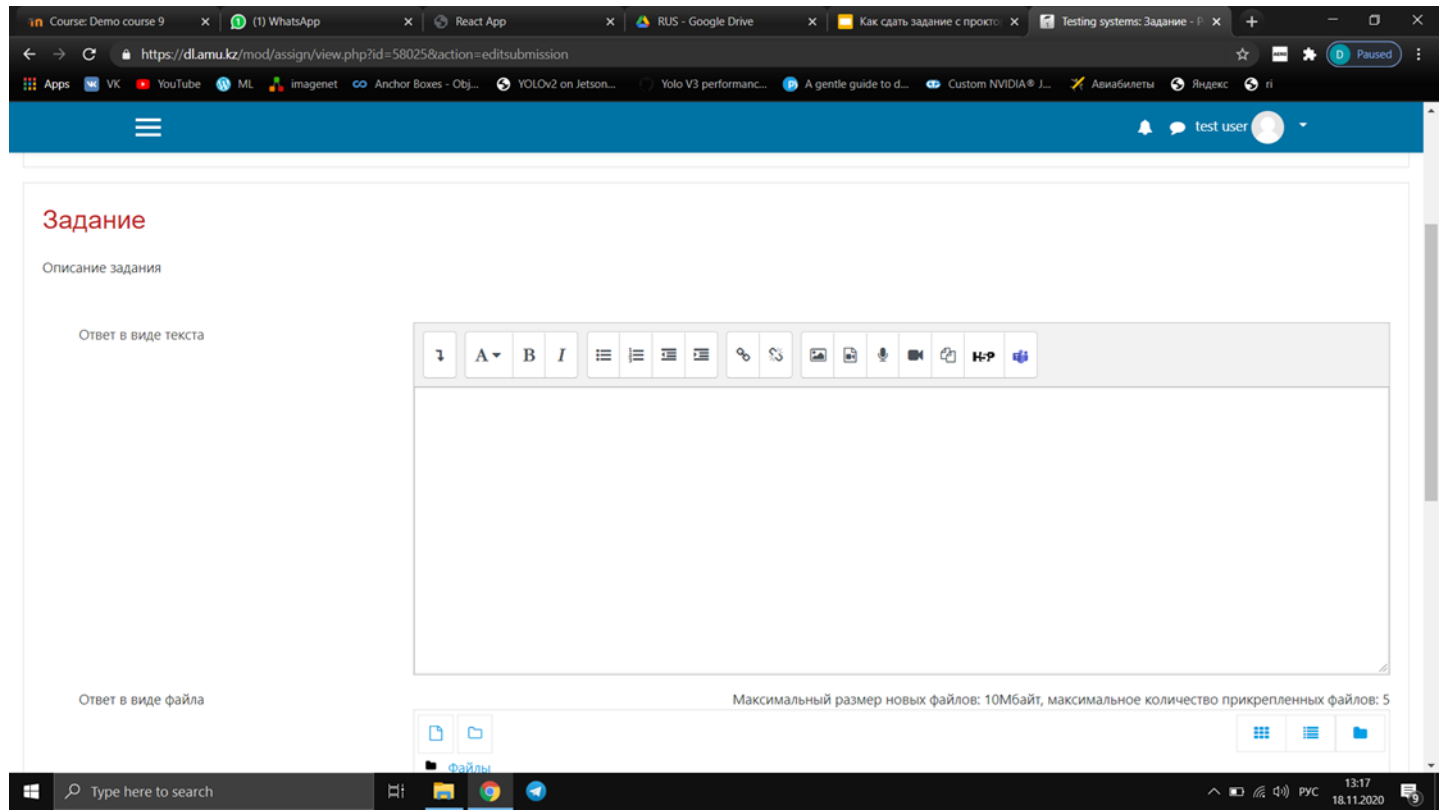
Course: Demo course 9
(1) WhatsApp
React App
RUS - Google Drive
Как сдать задание с прокто
Testing systems: Задание - P

https://dl.amu.kz/mod/assign/view.php?id=58025&action=editsubmission

Paused

Apps VK YouTube ML imagenet Anchor Boxes - Obj... YOLOv2 on Jetson... Yolo V3 performanc... A gentle guide to d... Custom NVIDIA® J... Авиабилеты Яндекс ri

test user

Задание

Описание задания

Ответ в виде текста

A B I

H-P

Ответ в виде файла

Максимальный размер новых файлов: 10Мбайт, максимальное количество прикрепленных файлов: 5

Файлы

Type here to search

РУС 13:17 18.11.2020

9